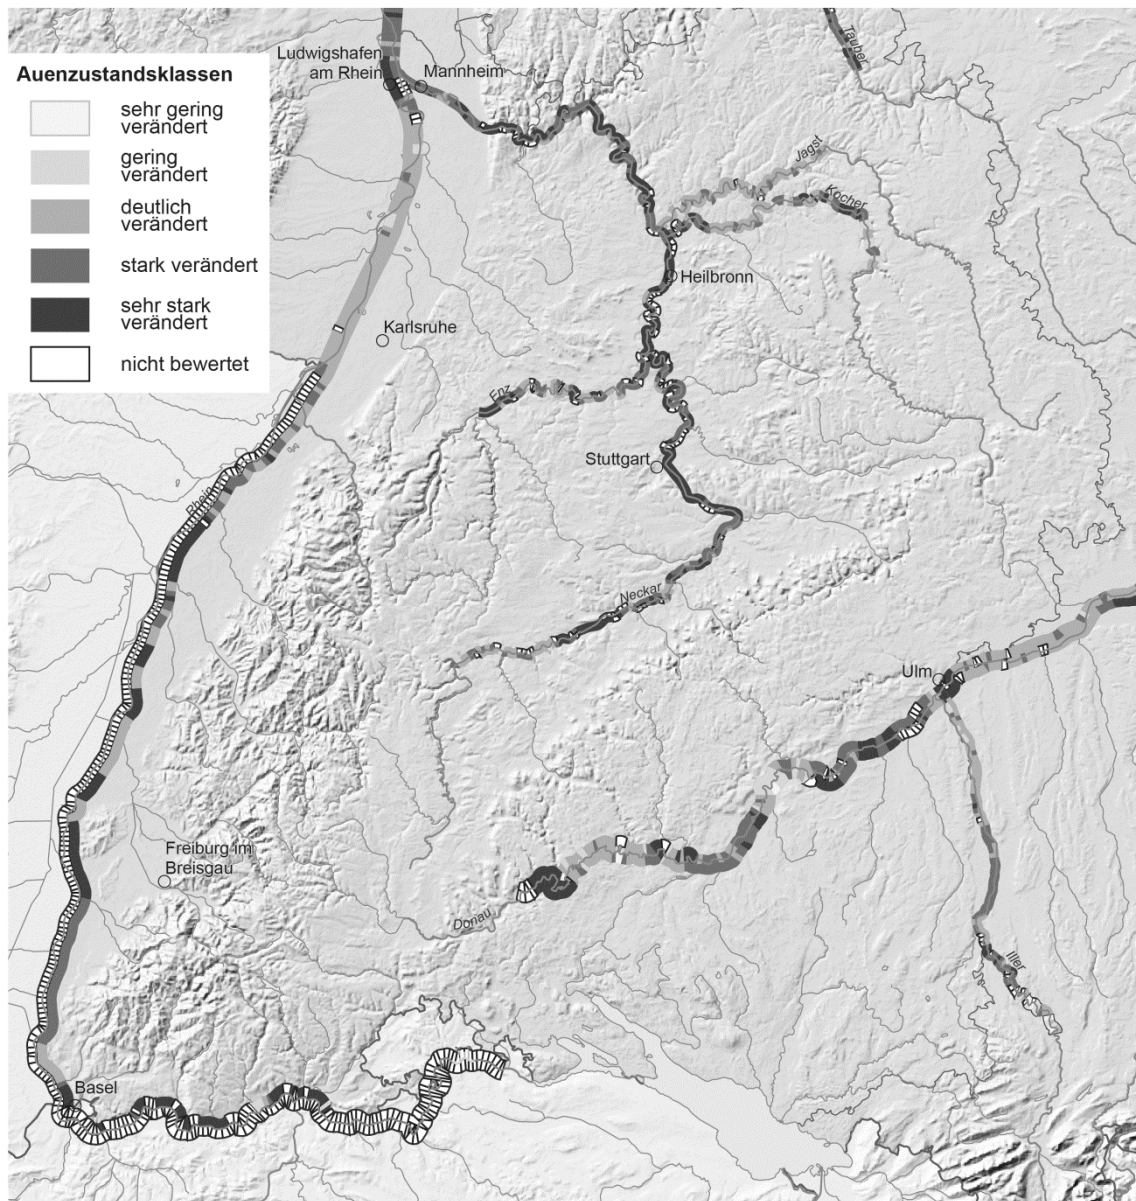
Auenzustandsklassen

sehr gering verändert

gering verändert

deutlich verändert

stark verändert

sehr stark verändert

nicht bewertet

Ludwigshafen am Rhein

Mannheim

Tauber

Jagst

Kocher

Heilbronn

Karlsruhe

Enz

Stuttgart

Rhein

Neckar

Ulm

Freiburg im Breisgau

Donau

Iller

Basel